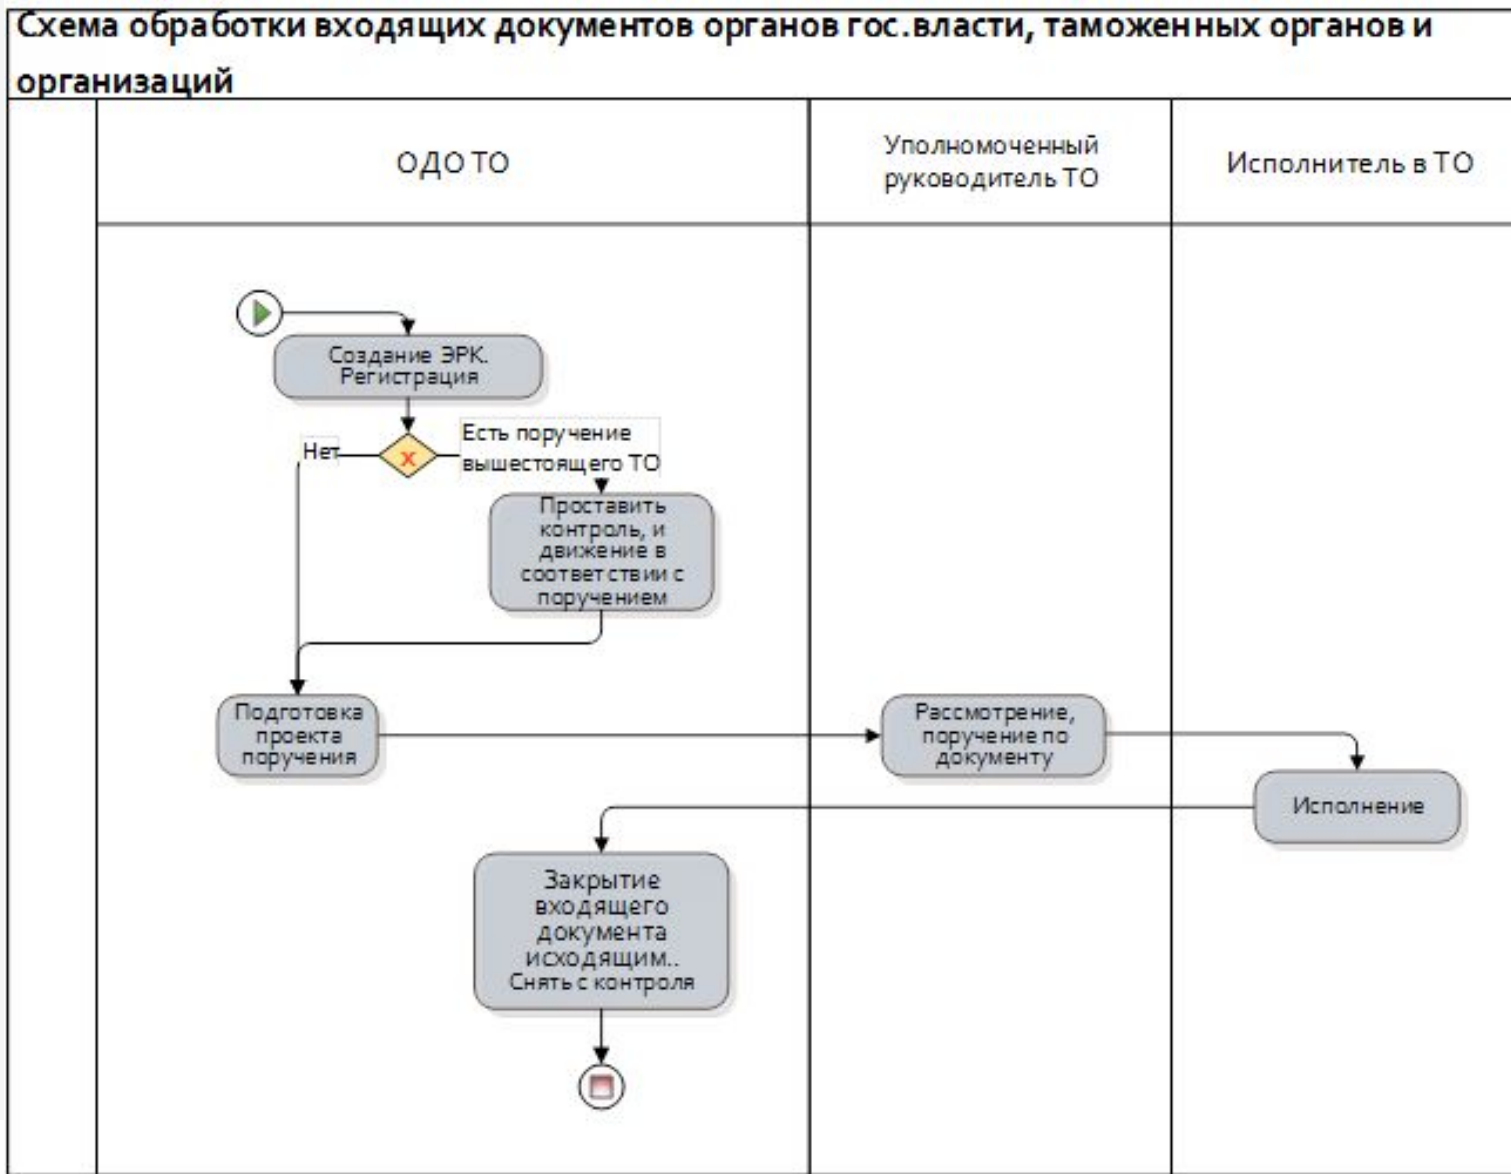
Схема обработки входящих документов органов гос.власти, таможенных органов и организаций

| ОДО ТО | Уполномоченный руководитель ТО | Исполнитель в ТО |
|---|---|---|

Создание ЭРК. Регистрация

Нет

Есть поручение вышестоящего ТО

Проставить контроль, и движение в соответствии с поручением

Подготовка проекта поручения

Рассмотрение, поручение по документу

Исполнение

Закрытие входящего документа исходящим.. Снять с контроля